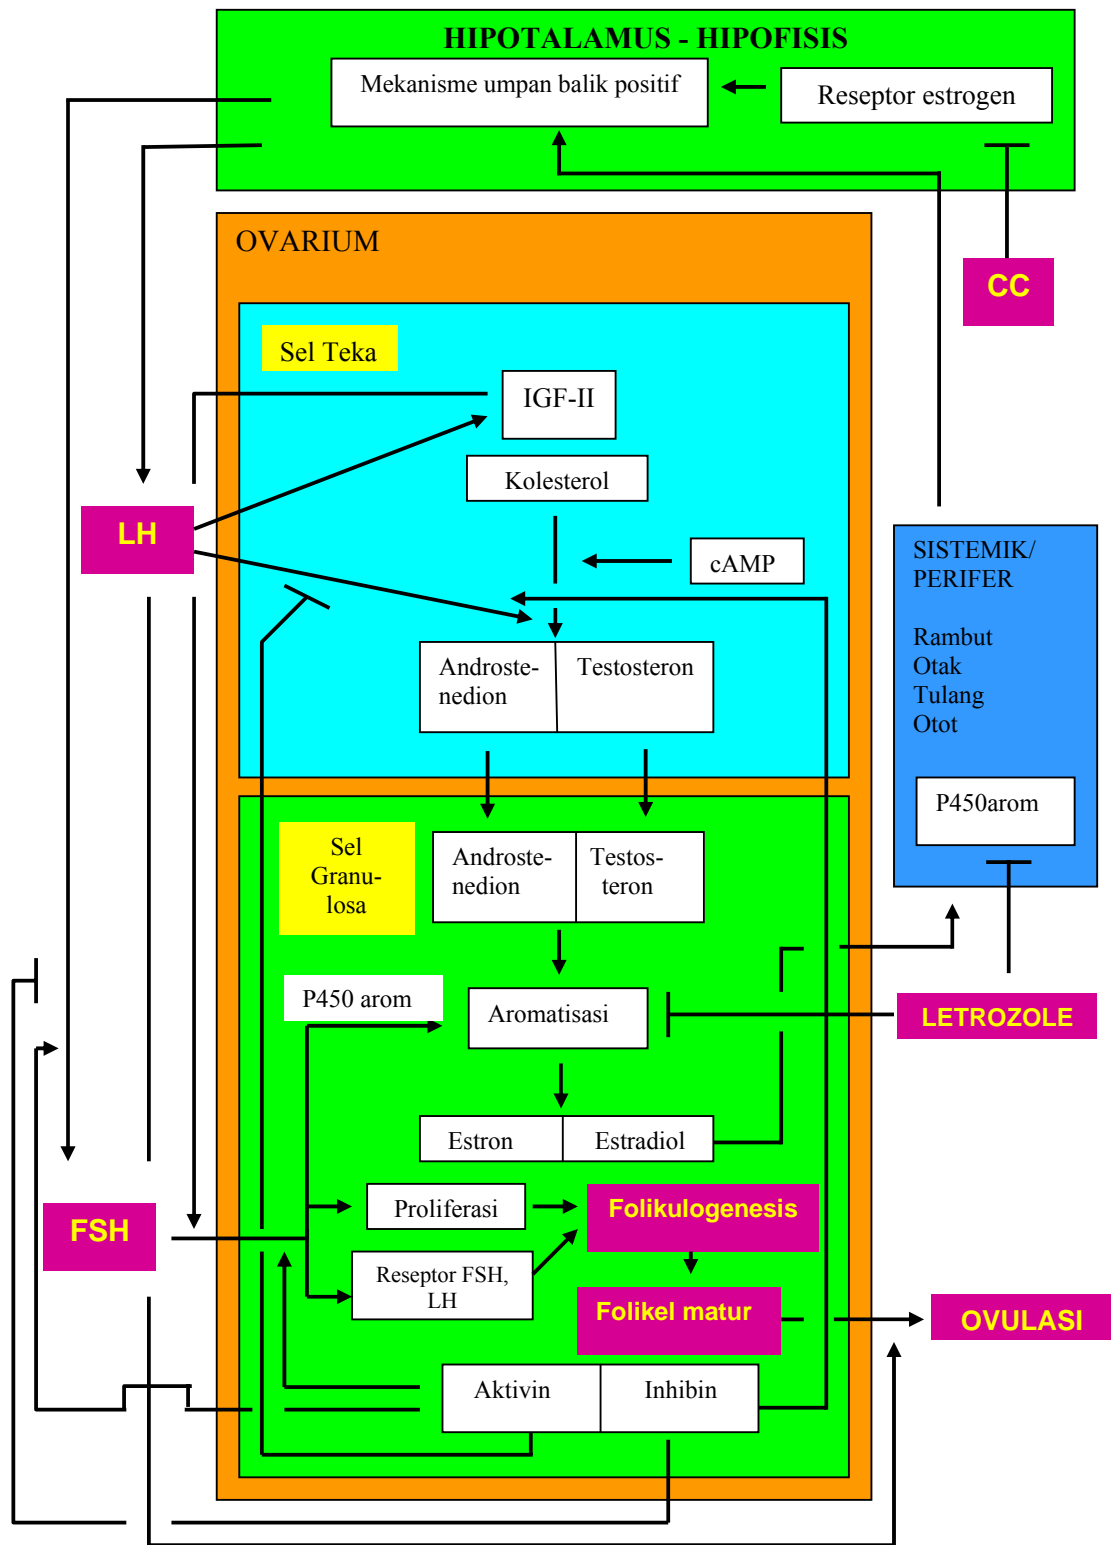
HIPOTALAMUS - HIPOFISIS

Mekanisme umpan balik positif

Reseptor estrogen

CC

OVARIUM

Sel Teka

IGF-II

Kolesterol

cAMP

LH

Androstenedion

Testosteron

SISTEMIK/ PERIFER

Rambut
Otak
Tulang
Otot

P450arom

Sel Granulosa

Androstenedion

Testosteron

P450 arom

Aromatisasi

LETROZOLE

Estron

Estradiol

Proliferasi

Folikulogenesis

FSH

Reseptor FSH, LH

Folikel matur

OVULASI

Aktivin

Inhibin